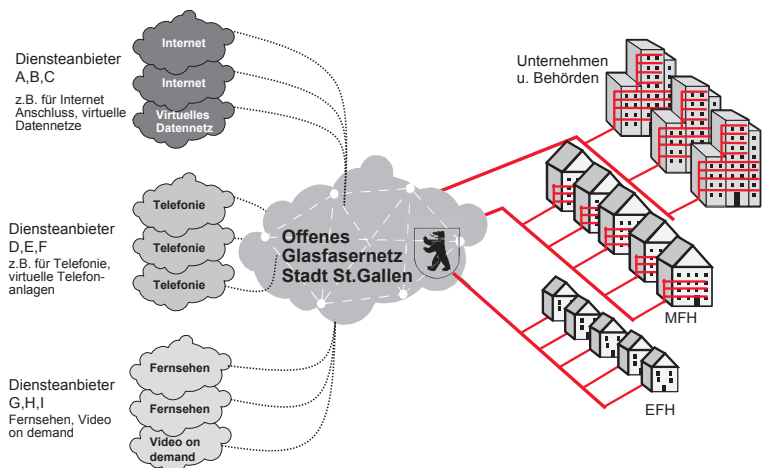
Diensteanbieter
A,B,C

z.B. für Internet Anschluss, virtuelle Datennetze

Internet

Internet

Virtuelles Datennetz

Diensteanbieter
D,E,F

z.B. für Telefonie, virtuelle Telefonanlagen

Telefonie

Telefonie

Telefonie

Diensteanbieter
G,H,I

Fernsehen, Video on demand

Fernsehen

Fernsehen

Video on demand

Offenes Glasfasernetz Stadt St.Gallen

Unternehmen u. Behörden

MFH

EFH